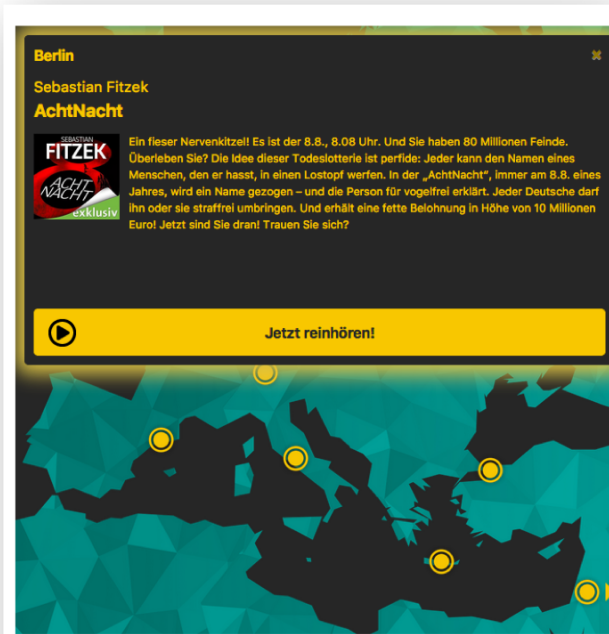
Berlin

Sebastian Fitzek

AchtNacht

SEBASTIAN FITZEK ACHT NACHT exklusiv

Ein fieser Nervenkitzel! Es ist der 8.8., 8.08 Uhr. Und Sie haben 80 Millionen Feinde. Überleben Sie? Die Idee dieser Todeslotterie ist perfide: Jeder kann den Namen eines Menschen, den er hasst, in einen Lostopf werfen. In der „AchtNacht", immer am 8.8. eines Jahres, wird ein Name gezogen – und die Person für vogelfrei erklärt. Jeder Deutsche darf ihn oder sie straffrei umbringen. Und erhält eine fette Belohnung in Höhe von 10 Millionen Euro! Jetzt sind Sie dran! Trauen Sie sich?

Jetzt reinhören!